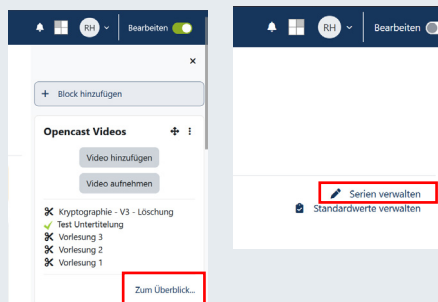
RH Bearbeiten

×

+ Block hinzufügen

Opencast Videos

Video hinzufügen

Video aufnehmen

Kryptographie - V3 - Löschung
Test Untertitelung
Vorlesung 3
Vorlesung 2
Vorlesung 1

Zum Überblick...

RH Bearbeiten

Serien verwalten

Standardwerte verwalten